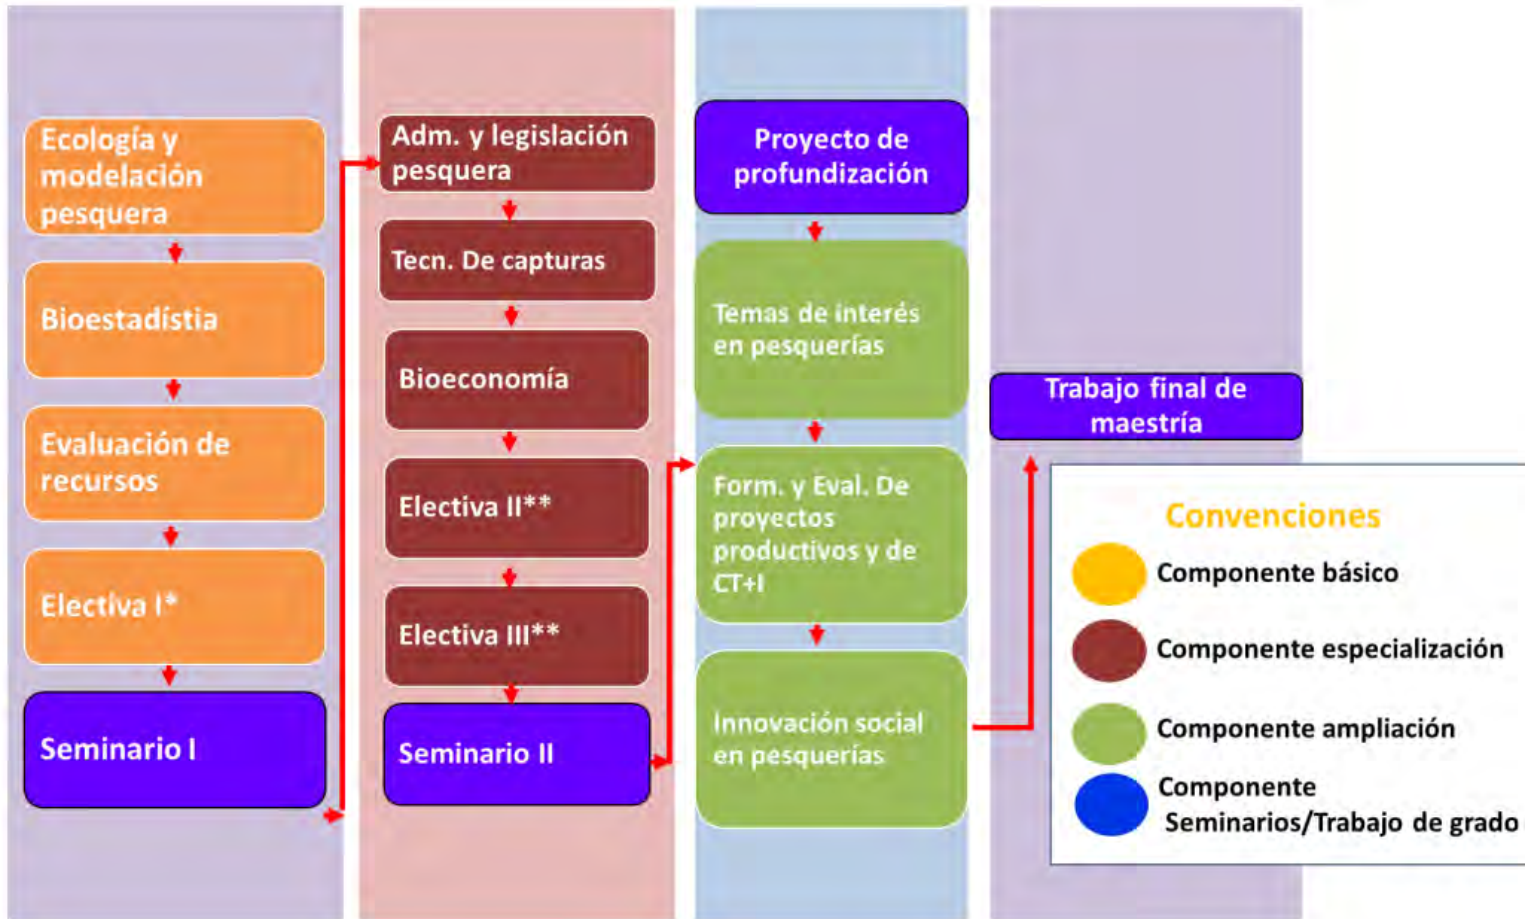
Ecología y modelación pesquera

Bioestadística

Evaluación de recursos

Electiva I*

Seminario I

Adm. y legislación pesquera

Tecn. De capturas

Bioeconomía

Electiva II**

Electiva III**

Seminario II

Proyecto de profundización

Temas de interés en pesquerías

Form. y Eval. De proyectos productivos y de CT+I

Innovación social en pesquerías

Trabajo final de maestría

Convenciones

Componente básico

Componente especialización

Componente ampliación

Componente Seminarios/Trabajo de grado